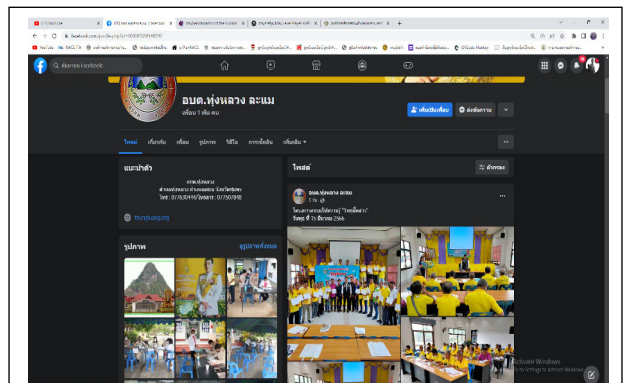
ค้นหาจาก Facebook

อบต.ทุ่งหลวง ละแม

เพื่อน 1 พัน คน

เพิ่มเป็นเพื่อน

ส่งข้อความ

โพสต์ เกี่ยวกับ เพื่อน รูปภาพ วิดีโอ การเช็คอิน เพิ่มเติม

แนะนำตัว

ตัวกรอง

อบต.ทุ่งหลวง ละแม

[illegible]

โครงการอบรมให้ความรู้ "ทรงเลี้ยงต่างๆ"

วันพุธ ที่ 13 ธันวาคม 2566

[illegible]

thungluang.go.th

รูปภาพ

ดูรูปภาพทั้งหมด

Activate Windows

Go to Settings to activate Windows.